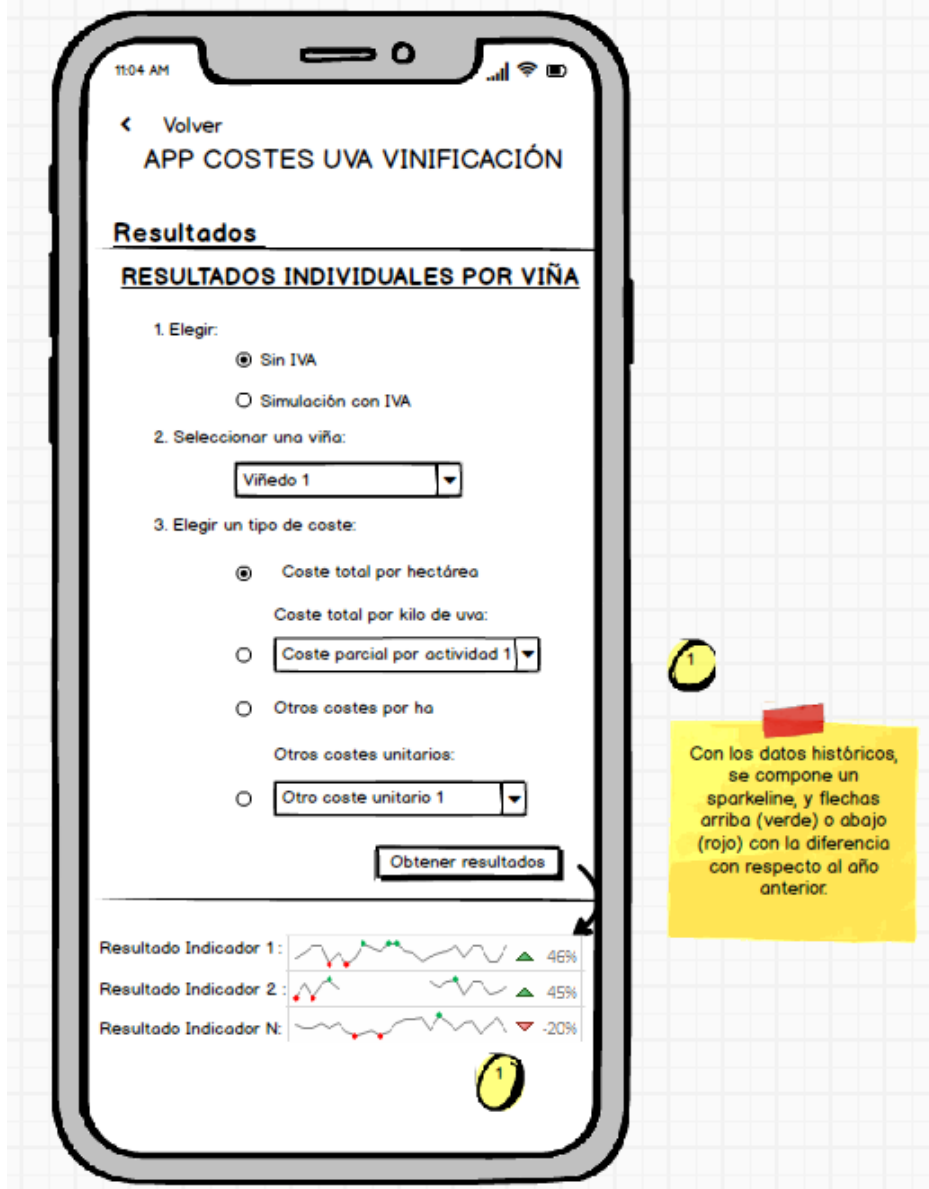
11:04 AM

Volver

APP COSTES UVA VINIFICACIÓN

Resultados

RESULTADOS INDIVIDUALES POR VIÑA

1. Elegir:

Sin IVA

Simulación con IVA

2. Seleccionar una viña:

Viñedo 1

3. Elegir un tipo de coste:

Coste total por hectárea

Coste total por kilo de uva:

Coste parcial por actividad 1

Otros costes por ha

Otros costes unitarios:

Otro coste unitario 1

Obtener resultados

1

Con los datos históricos, se compone un sparkeline, y flechas arriba (verde) o abajo (rojo) con la diferencia con respecto al año anterior.

Resultado Indicador 1: 46%

Resultado Indicador 2: 45%

Resultado Indicador N: -20%

1